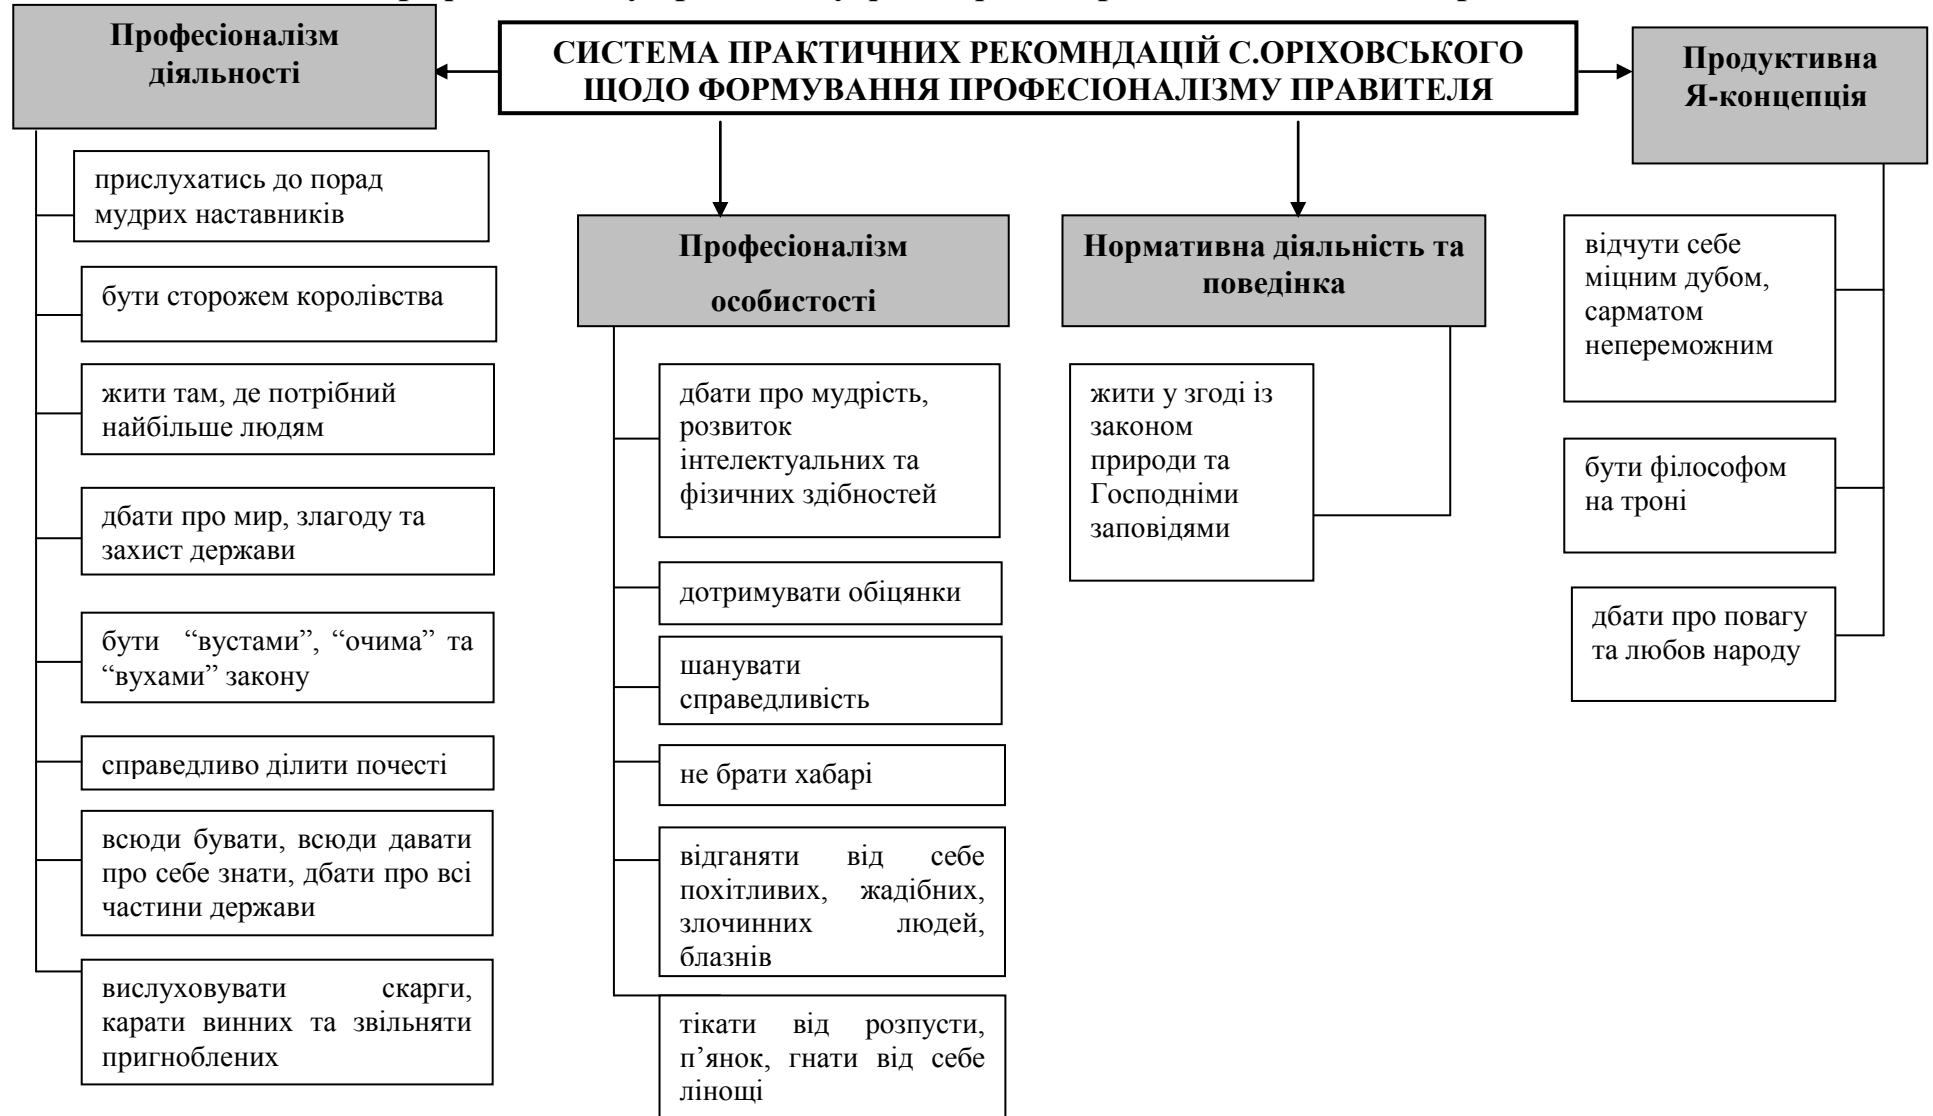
СИСТЕМА ПРАКТИЧНИХ РЕКОМНДАЦІЙ С.ОРІХОВСЬКОГО ЩОДО ФОРМУВАННЯ ПРОФЕСІОНАЛІЗМУ ПРАВИТЕЛЯ

Професіоналізм діяльності

прислухатись до порад мудрих наставників

бути сторожем королівства

жити там, де потрібний найбільше людям

дбати про мир, злагоду та захист держави

бути "вустами", "очима" та "вухами" закону

справедливо ділити почесті

всюди бувати, всюди давати про себе знати, дбати про всі частини держави

вислуховувати скарги, карати винних та звільняти пригноблених

Професіоналізм особистості

дбати про мудрість, розвиток інтелектуальних та фізичних здібностей

дотримувати обіцянки

шанувати справедливість

не брати хабарі

відганяти від себе похітливих, жадібних, злочинних людей, блазнів

тікати від розпусти, п'янок, гнати від себе лінощі

Нормативна діяльність та поведінка

жити у згоді із законом природи та Господніми заповідями

Продуктивна Я-концепція

відчути себе міцним дубом, сарматом непереможним

бути філософом на троні

дбати про повагу та любов народу